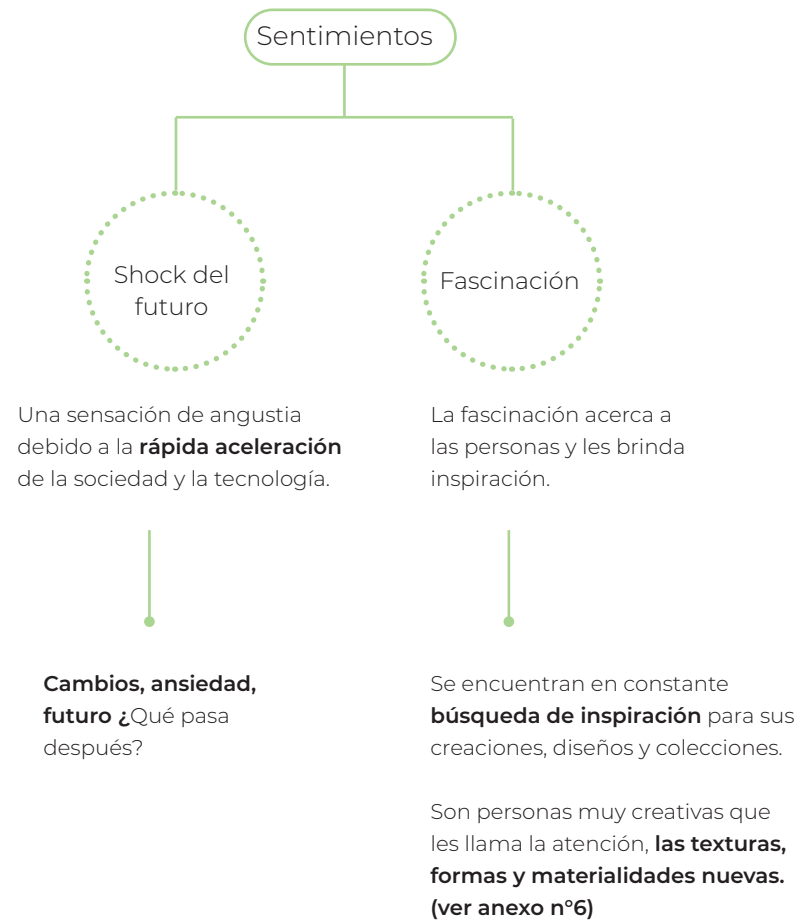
Sentimientos

Shock del futuro

Fascinación

Una sensación de angustia debido a la **rápida aceleración** de la sociedad y la tecnología.

**Cambios, ansiedad, futuro ¿**Qué pasa después?

La fascinación acerca a las personas y les brinda inspiración.

Se encuentran en constante **búsqueda de inspiración** para sus creaciones, diseños y colecciones.

Son personas muy creativas que les llama la atención, **las texturas, formas y materialidades nuevas. (ver anexo n°6)**